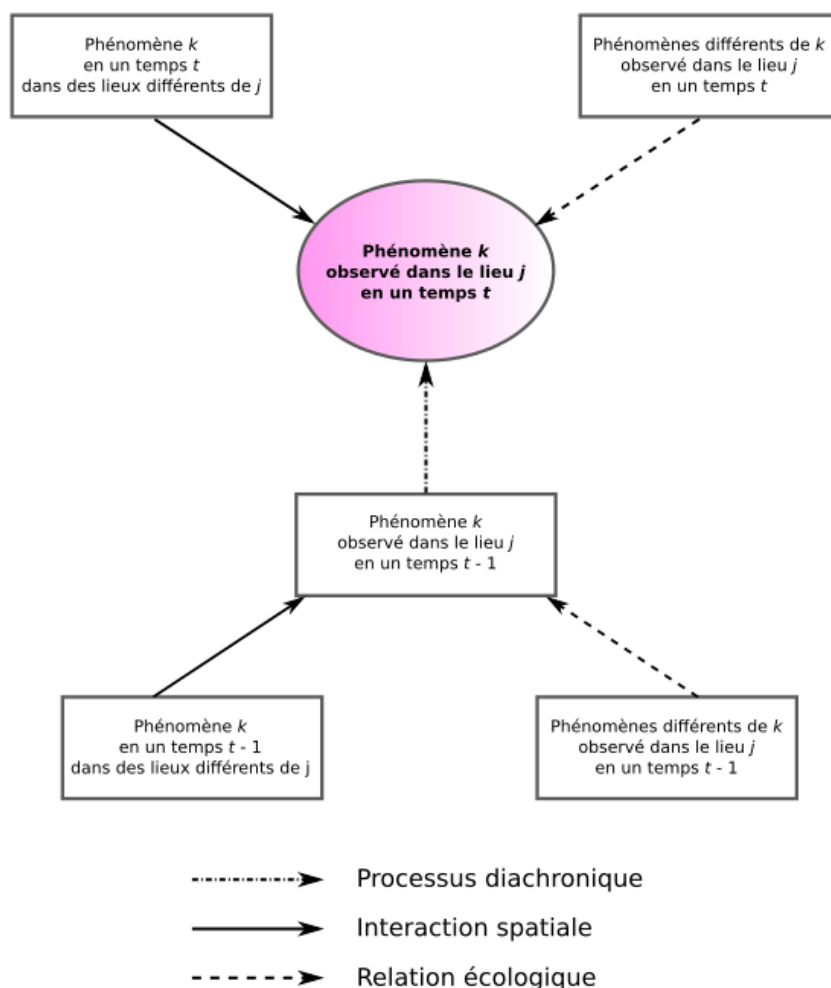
Phénomène $k$
en un temps $t$
dans des lieux différents de $j$

Phénomènes différents de $k$
observé dans le lieu $j$
en un temps $t$

**Phénomène $k$
observé dans le lieu $j$
en un temps $t$**

Phénomène $k$
observé dans le lieu $j$
en un temps $t$ - 1

Phénomène $k$
en un temps $t$ - 1
dans des lieux différents de j

Phénomènes différents de $k$
observé dans le lieu $j$
en un temps $t$ - 1

Processus diachronique

Interaction spatiale

Relation écologique